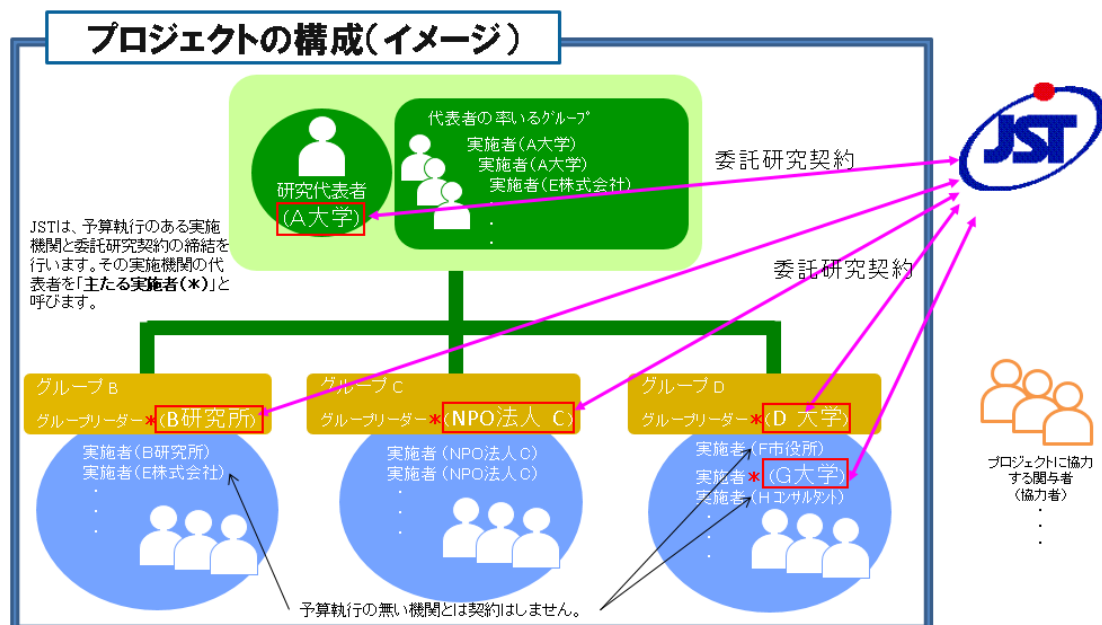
プロジェクトの構成（イメージ）

研究代表者
（A大学）

代表者の率いるグループ
実施者（A大学）
実施者（A大学）
実施者（E株式会社）
・
・
・

委託研究契約

JST

JSTは、予算執行のある実施機関と委託研究契約の締結を行います。その実施機関の代表者を「主たる実施者（＊）」と呼びます。

委託研究契約

グループ B
グループリーダー＊（B研究所）
実施者（B研究所）
実施者（E株式会社）
・
・
・

グループ C
グループリーダー＊（NPO法人 C）
実施者（NPO法人C）
実施者（NPO法人C）
・
・
・

グループ D
グループリーダー＊（D 大学）
実施者（F市役所）
実施者＊（G大学）
実施者（Hコンサルタント）
・
・
・

プロジェクトに協力する関与者
（協力者）
・
・
・

予算執行の無い機関とは契約はしません。